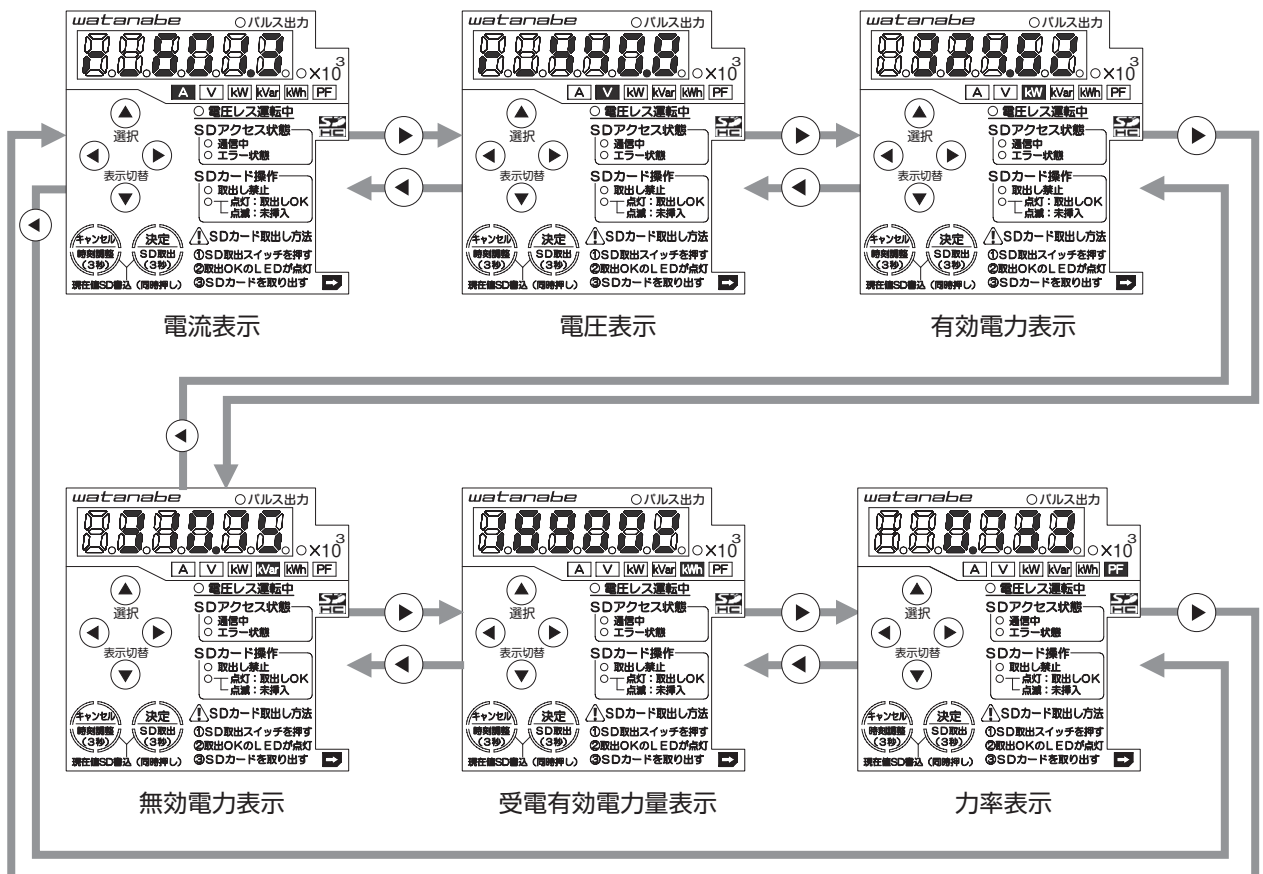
watanabe ○パルス出力
○×10$^3$
A V kW kVar kWh PF
選択
表示切替
○ 電圧レス運転中
SDアクセス状態
○ 通信中
○ エラー状態
SDカード操作
○ 取出し禁止
○ 点灯：取出しOK
点滅：未挿入
キャンセル
時刻調整（3秒）
決定
SD取出（3秒）
現在値SD書込（同時押し）
SDカード取出し方法
①SD取出スイッチを押す
②取出OKのLEDが点灯
③SDカードを取り出す
電流表示

watanabe ○パルス出力
○×10$^3$
A V kW kVar kWh PF
選択
表示切替
○ 電圧レス運転中
SDアクセス状態
○ 通信中
○ エラー状態
SDカード操作
○ 取出し禁止
○ 点灯：取出しOK
点滅：未挿入
キャンセル
時刻調整（3秒）
決定
SD取出（3秒）
現在値SD書込（同時押し）
SDカード取出し方法
①SD取出スイッチを押す
②取出OKのLEDが点灯
③SDカードを取り出す
電圧表示

watanabe ○パルス出力
○×10$^3$
A V kW kVar kWh PF
選択
表示切替
○ 電圧レス運転中
SDアクセス状態
○ 通信中
○ エラー状態
SDカード操作
○ 取出し禁止
○ 点灯：取出しOK
点滅：未挿入
キャンセル
時刻調整（3秒）
決定
SD取出（3秒）
現在値SD書込（同時押し）
SDカード取出し方法
①SD取出スイッチを押す
②取出OKのLEDが点灯
③SDカードを取り出す
有効電力表示

watanabe ○パルス出力
○×10$^3$
A V kW kVar kWh PF
選択
表示切替
○ 電圧レス運転中
SDアクセス状態
○ 通信中
○ エラー状態
SDカード操作
○ 取出し禁止
○ 点灯：取出しOK
点滅：未挿入
キャンセル
時刻調整（3秒）
決定
SD取出（3秒）
現在値SD書込（同時押し）
SDカード取出し方法
①SD取出スイッチを押す
②取出OKのLEDが点灯
③SDカードを取り出す
無効電力表示

watanabe ○パルス出力
○×10$^3$
A V kW kVar kWh PF
選択
表示切替
○ 電圧レス運転中
SDアクセス状態
○ 通信中
○ エラー状態
SDカード操作
○ 取出し禁止
○ 点灯：取出しOK
点滅：未挿入
キャンセル
時刻調整（3秒）
決定
SD取出（3秒）
現在値SD書込（同時押し）
SDカード取出し方法
①SD取出スイッチを押す
②取出OKのLEDが点灯
③SDカードを取り出す
受電有効電力量表示

watanabe ○パルス出力
○×10$^3$
A V kW kVar kWh PF
選択
表示切替
○ 電圧レス運転中
SDアクセス状態
○ 通信中
○ エラー状態
SDカード操作
○ 取出し禁止
○ 点灯：取出しOK
点滅：未挿入
キャンセル
時刻調整（3秒）
決定
SD取出（3秒）
現在値SD書込（同時押し）
SDカード取出し方法
①SD取出スイッチを押す
②取出OKのLEDが点灯
③SDカードを取り出す
力率表示